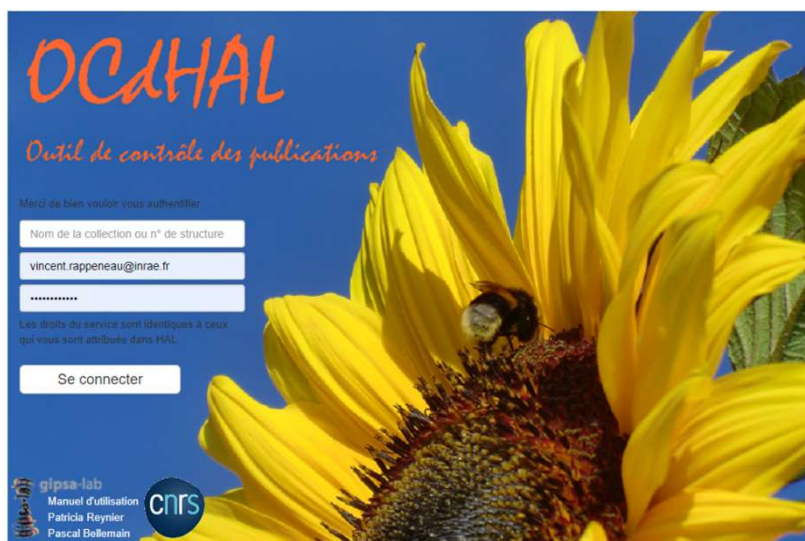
OCdHAL

Outil de contrôle des publications

Merci de bien vouloir vous authentifier

Nom de la collection ou n° de structure

vincent.rappeneau@inrae.fr

••••••••••••

Les droits du service sont identiques à ceux qui vous sont attribués dans HAL.

Se connecter

gipsa-lab

Manuel d'utilisation

Patricia Reynier

Pascal Bellemain

cnrs